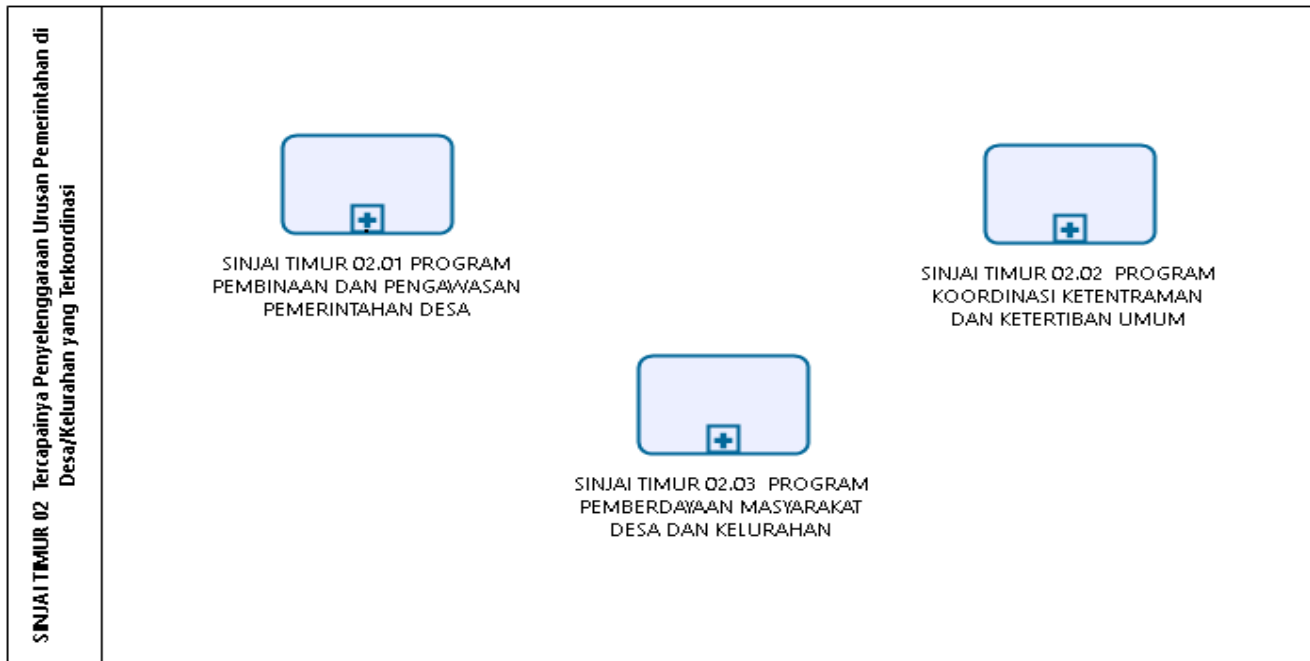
SINJAI TIMUR 02 Tercapainya Penyelenggaraan Urusan Pemerintahan di Desa/Kelurahan yang Terkoordinasi

SINJAI TIMUR 02.01 PROGRAM PEMBINAAN DAN PENGAWASAN PEMERINTAHAN DESA

SINJAI TIMUR 02.02 PROGRAM KOORDINASI KETENTRAMAN DAN KETERTIBAN UMUM

SINJAI TIMUR 02.03 PROGRAM PEMBERDAYAAN MASYARAKAT DESA DAN KELURAHAN